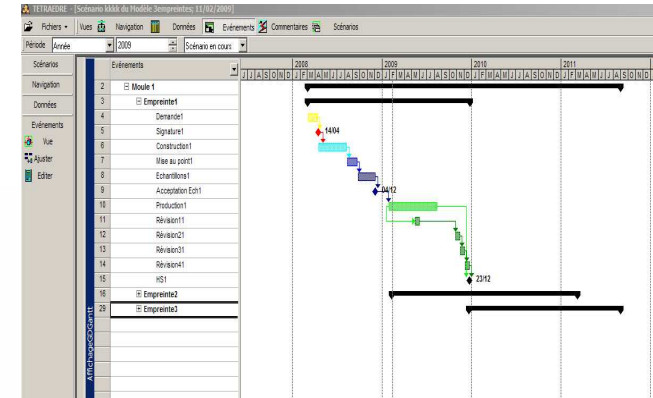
TETRAEDRE - [Scénario kkkk du Modèle 3empreintes; 11/02/2009]

Fichiers • Vues Navigation Données Evénements Commentaires Scénarios

Période Année 2009 Scénario en cours

Scénarios
Navigation
Données
Evénements
Vue
Ajuster
Editer

AffichageGDGantt

| | Evénements |
|---|---|
| 2 | ⊟ Moule 1 |
| 3 | ⊟ Empreinte1 |
| 4 | Demande1 |
| 5 | Signature1 |
| 6 | Construction1 |
| 7 | Mise au point1 |
| 8 | Echantillons1 |
| 9 | Acceptation Ech1 |
| 10 | Production1 |
| 11 | Révision11 |
| 12 | Révision21 |
| 13 | Révision31 |
| 14 | Révision41 |
| 15 | HS1 |
| 16 | ⊞ Empreinte2 |
| 29 | ⊞ Empreinte3 |

2008 2009 2010 2011
J J A S O N D J F M A M J J A S O N D J F M A M J J A S O N D J F M A M J J A S O N D J F M A M J J A S O N D J F M A M J J A S O N D

14/04
04/12
23/12